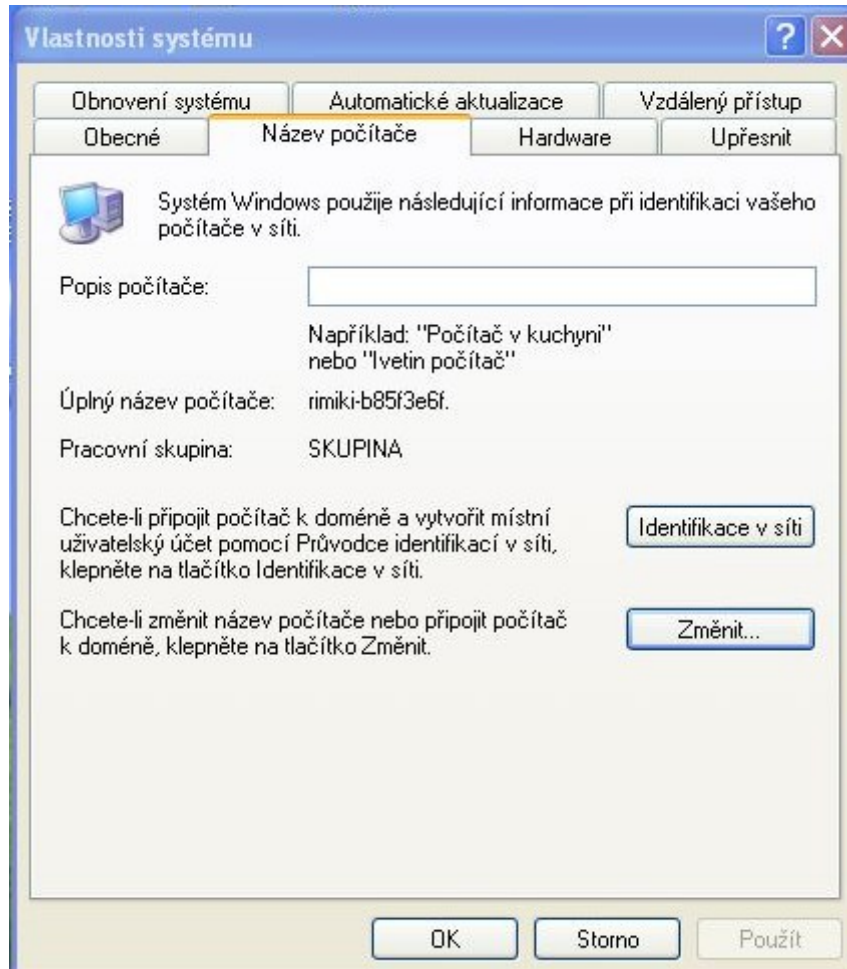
Vlastnosti systému

? X

Obnovení systému | Automatické aktualizace | Vzdálený přístup

Obecné | Název počítače | Hardware | Upřesnit

Systém Windows použije následující informace při identifikaci vašeho počítače v síti.

Popis počítače:

Například: "Počítač v kuchyni" nebo "Ivetin počítač"

Úplný název počítače: rimiki-b85f3e6f.

Pracovní skupina: SKUPINA

Chcete-li připojit počítač k doméně a vytvořit místní uživatelský účet pomocí Průvodce identifikací v síti, klepněte na tlačítko Identifikace v síti.

Identifikace v síti

Chcete-li změnit název počítače nebo připojit počítač k doméně, klepněte na tlačítko Změnit.

Změnit...

OK | Storno | Použít